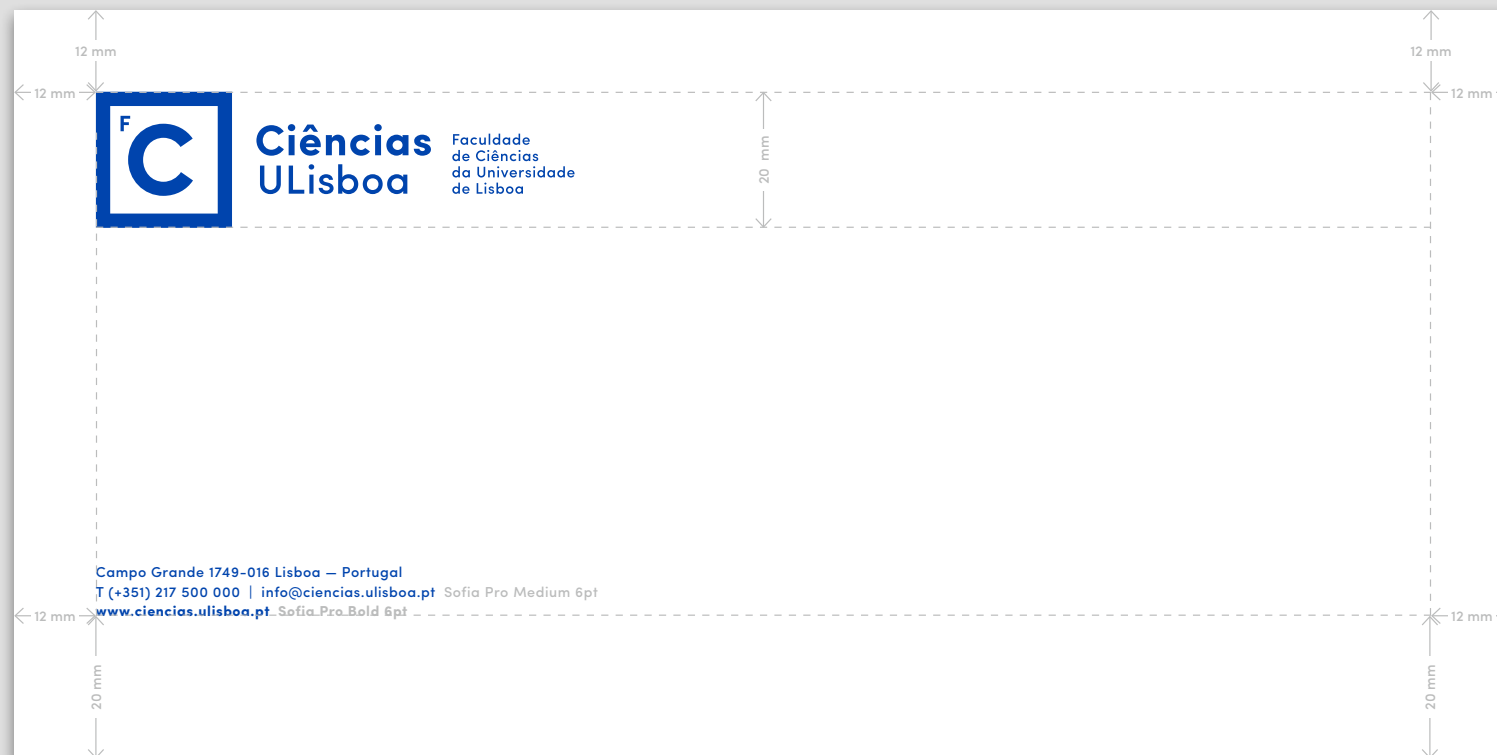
12 mm

12 mm

12 mm

12 mm

F C

Ciências
ULisboa

Faculdade
de Ciências
da Universidade
de Lisboa

20 mm

Campo Grande 1749-016 Lisboa — Portugal
T (+351) 217 500 000 | info@ciencias.ulisboa.pt Sofia Pro Medium 6pt
www.ciencias.ulisboa.pt Sofia Pro Bold 6pt

12 mm

12 mm

20 mm

20 mm